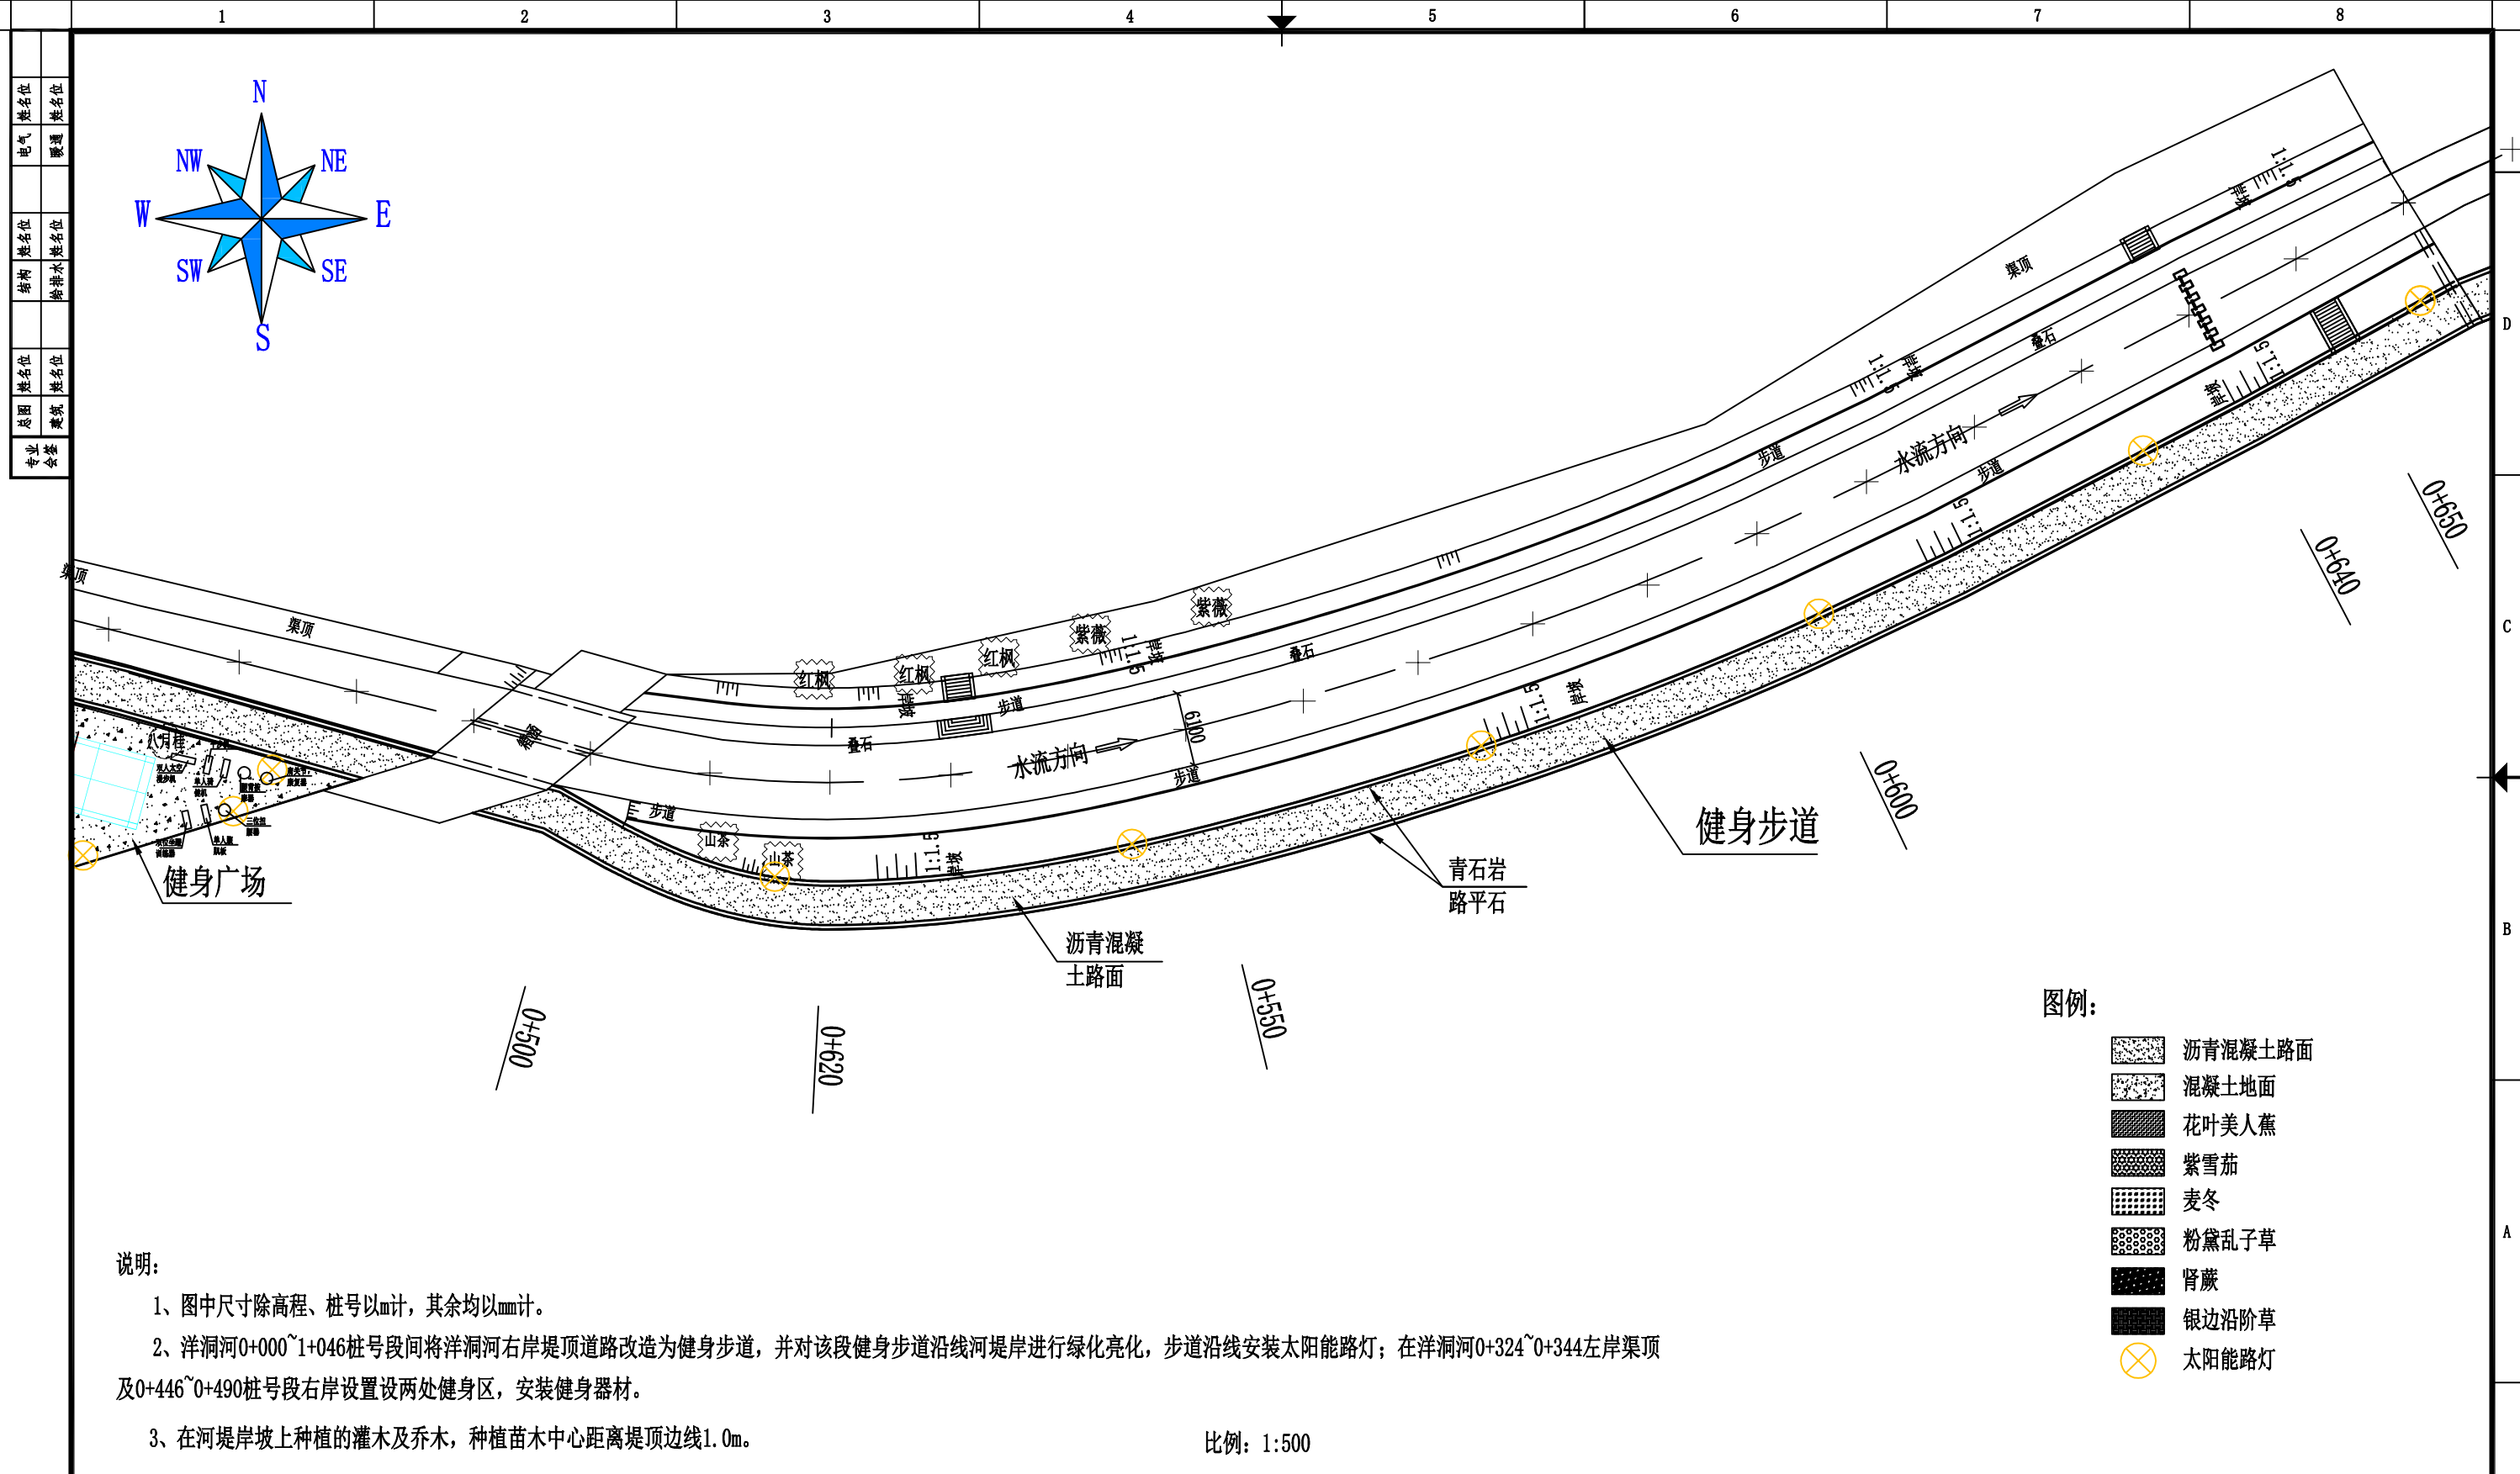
1 2 3 4 5 6 7 8

D C B A

姓名位 姓名位
电气 暖通
姓名位 姓名位
结构 给排水
姓名位 姓名位
总图 建筑
专业 会签

N NE E SE S SW W NW

渠顶
渠顶
渠顶
岸坡
1:1.5
步道
叠石
水流方向
步道
岸坡
1:1.5
红枫
红枫
红枫
紫薇
紫薇
山茶
山茶
6100
叠石
水流方向
步道
叠石
步道
1:1.5
岸坡
步道
1:1.5
岸坡
1:1.5
岸坡
叠石
1:1.5
岸坡
八角柱
健身广场
沥青混凝土路面
青石岩路平石
健身步道

0+500
0+620
0+550
0+600
0+640
0+650

图例:
沥青混凝土路面
混凝土地面
花叶美人蕉
紫雪茄
麦冬
粉黛乱子草
肾蕨
银边沿阶草
太阳能路灯

说明:
1、图中尺寸除高程、桩号以m计，其余均以mm计。
2、洋洞河0+000~1+046桩号段间将洋洞河右岸堤顶道路改造为健身步道，并对该段健身步道沿线河堤岸进行绿化亮化，步道沿线安装太阳能路灯；在洋洞河0+324~0+344左岸渠顶及0+446~0+490桩号段右岸设置设两处健身区，安装健身器材。
3、在河堤岸坡上种植的灌木及乔木，种植苗木中心距离堤顶边线1.0m。

比例：1:500